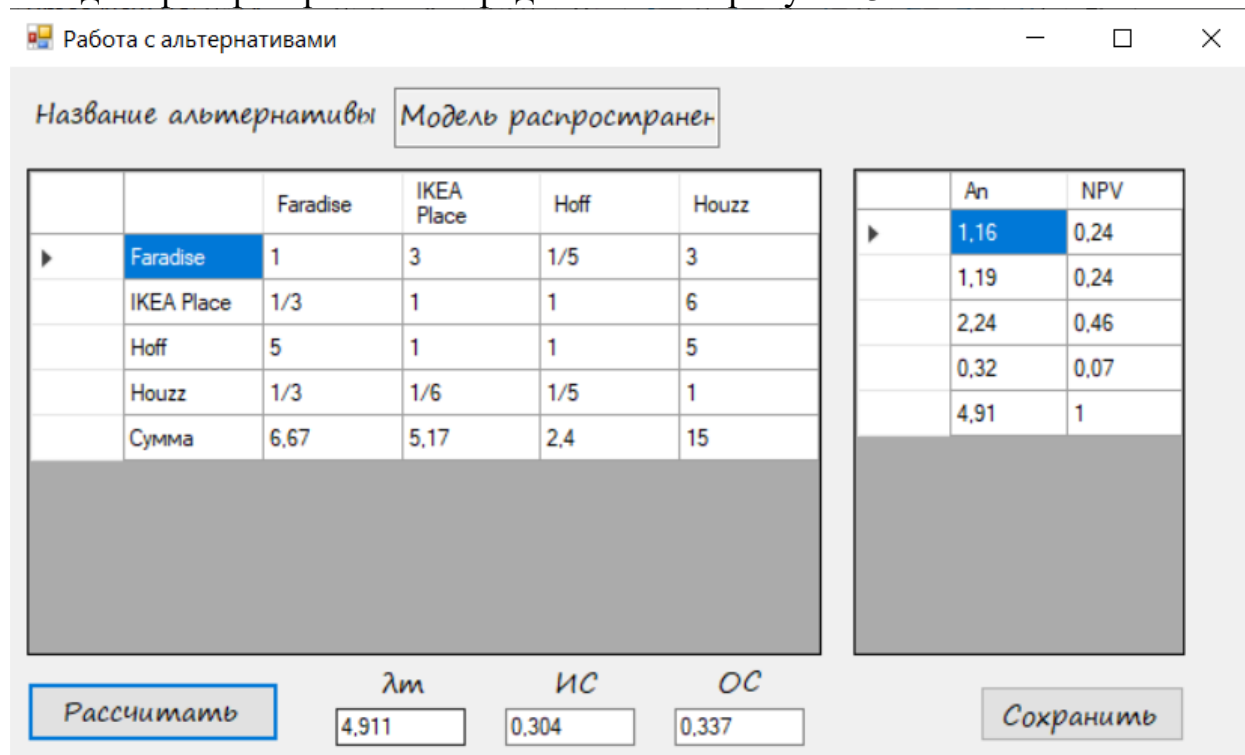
Работа с альтернативами

Название альтернативы Модель распространен

| | Faradise | IKEA Place | Hoff | Houzz |
|---|---|---|---|---|
| Faradise | 1 | 3 | 1/5 | 3 |
| IKEA Place | 1/3 | 1 | 1 | 6 |
| Hoff | 5 | 1 | 1 | 5 |
| Houzz | 1/3 | 1/6 | 1/5 | 1 |
| Сумма | 6,67 | 5,17 | 2,4 | 15 |

| An | NPV |
|---|---|
| 1,16 | 0,24 |
| 1,19 | 0,24 |
| 2,24 | 0,46 |
| 0,32 | 0,07 |
| 4,91 | 1 |

Рассчитать

λm 4,911

ИС 0,304

ОС 0,337

Сохранить